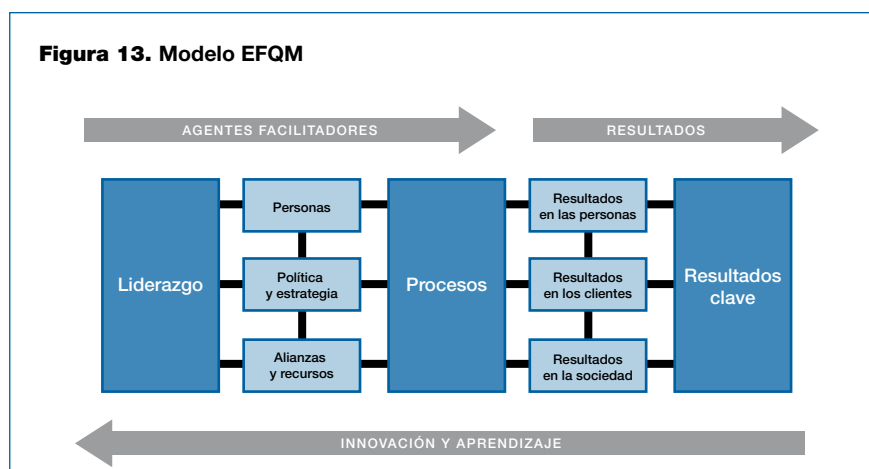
**Figura 13.** Modelo EFQM

AGENTES FACILITADORES

RESULTADOS

Liderazgo

Personas

Política y estrategia

Alianzas y recursos

Procesos

Resultados en las personas

Resultados en los clientes

Resultados en la sociedad

Resultados clave

INNOVACIÓN Y APRENDIZAJE